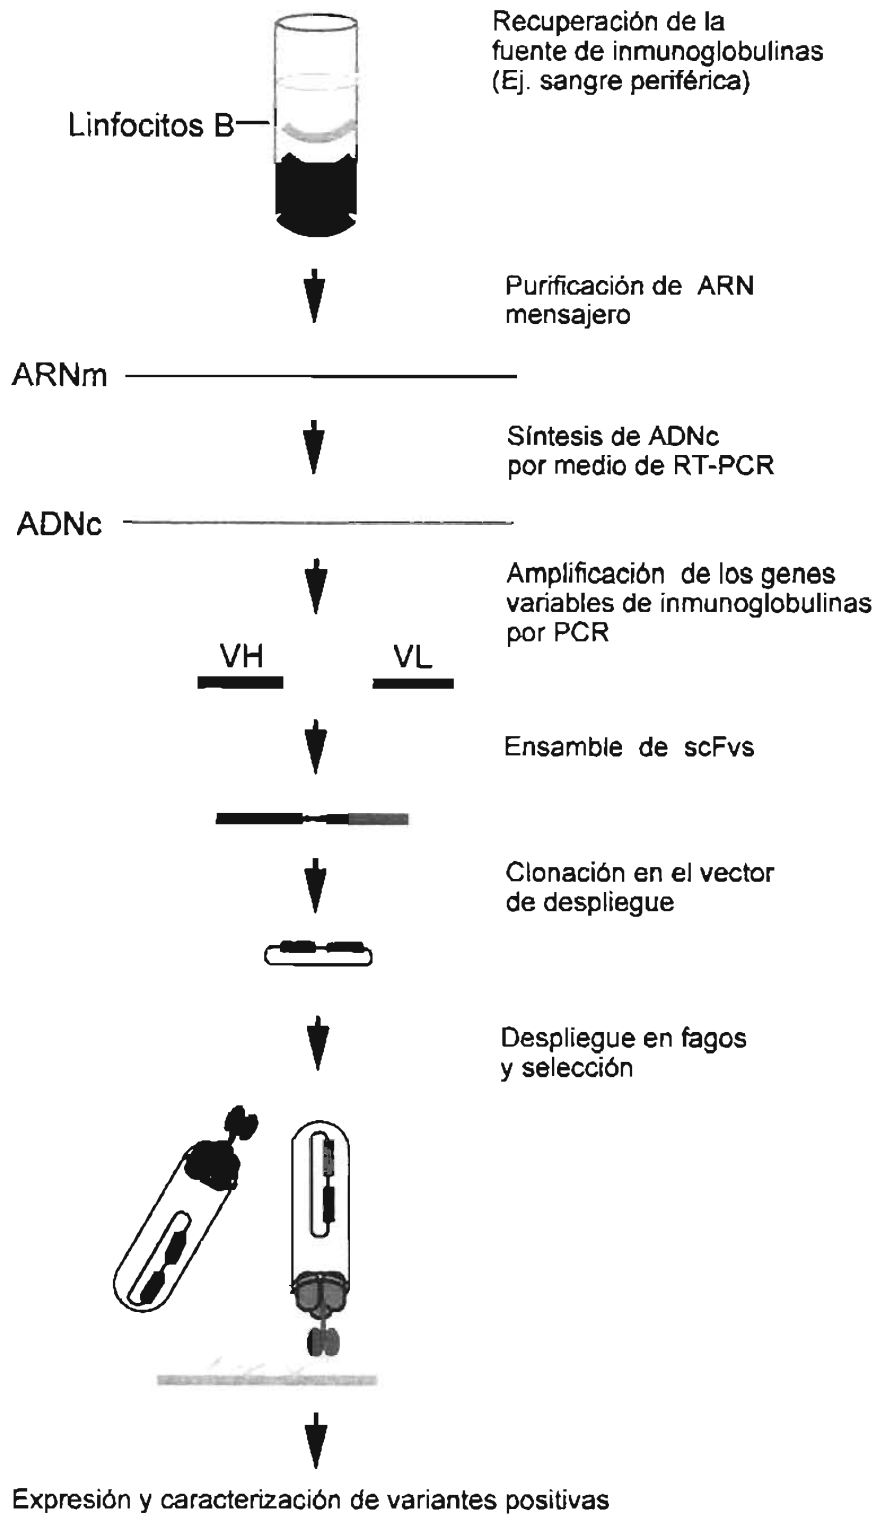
Recuperación de la fuente de inmunoglobulinas (Ej. sangre periférica)

Linfocitos B

Purificación de ARN mensajero

ARNm

Síntesis de ADNc por medio de RT-PCR

ADNc

Amplificación de los genes variables de inmunoglobulinas por PCR

VH

VL

Ensamble de scFvs

Clonación en el vector de despliegue

Despliegue en fagos y selección

Expresión y caracterización de variantes positivas